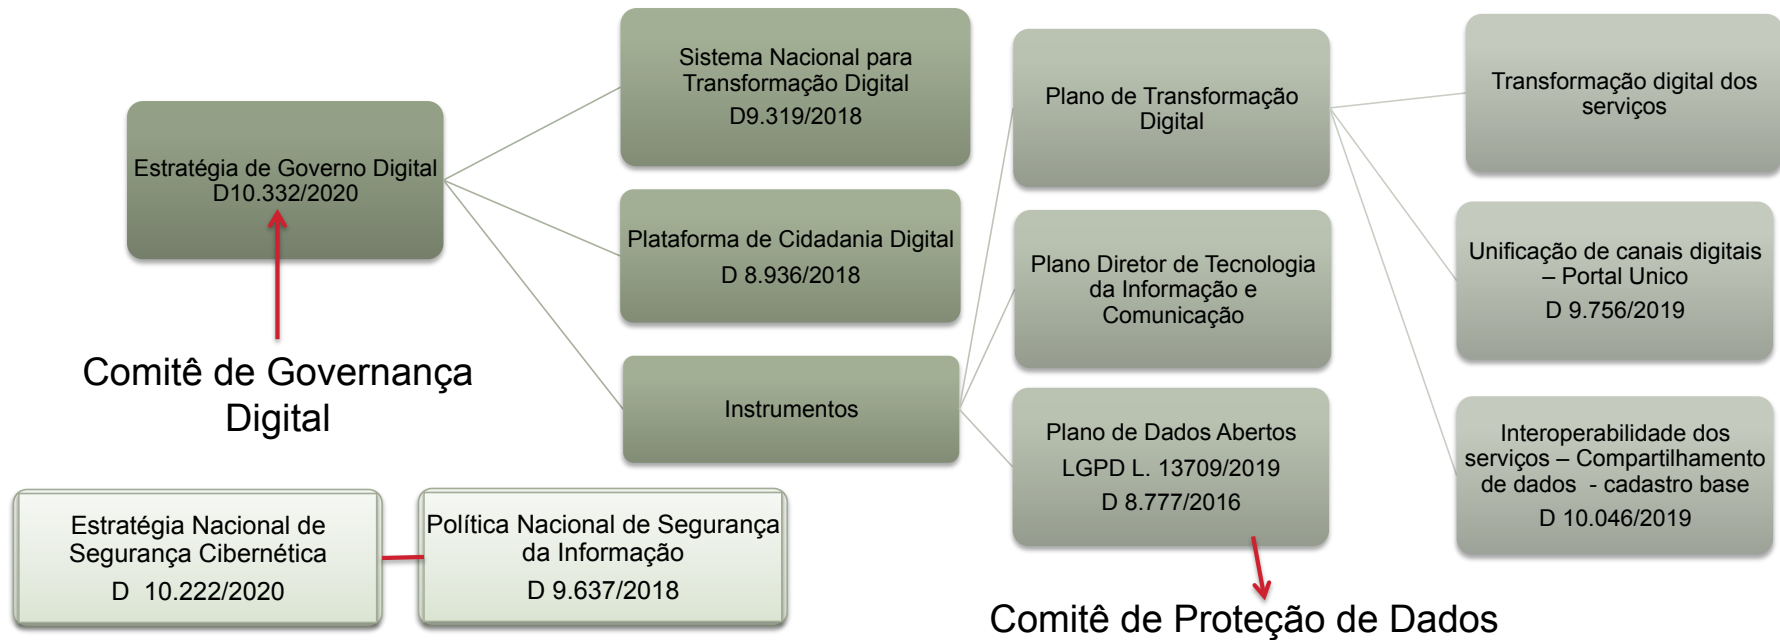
Estratégia de Governo Digital
D10.332/2020

Comitê de Governança Digital

Sistema Nacional para Transformação Digital
D9.319/2018

Plataforma de Cidadania Digital
D 8.936/2018

Instrumentos

Plano de Transformação Digital

Plano Diretor de Tecnologia da Informação e Comunicação

Plano de Dados Abertos
LGPD L. 13709/2019
D 8.777/2016

Transformação digital dos serviços

Unificação de canais digitais – Portal Unico
D 9.756/2019

Interoperabilidade dos serviços – Compartilhamento de dados - cadastro base
D 10.046/2019

Estratégia Nacional de Segurança Cibernética
D 10.222/2020

Política Nacional de Segurança da Informação
D 9.637/2018

Comitê de Proteção de Dados